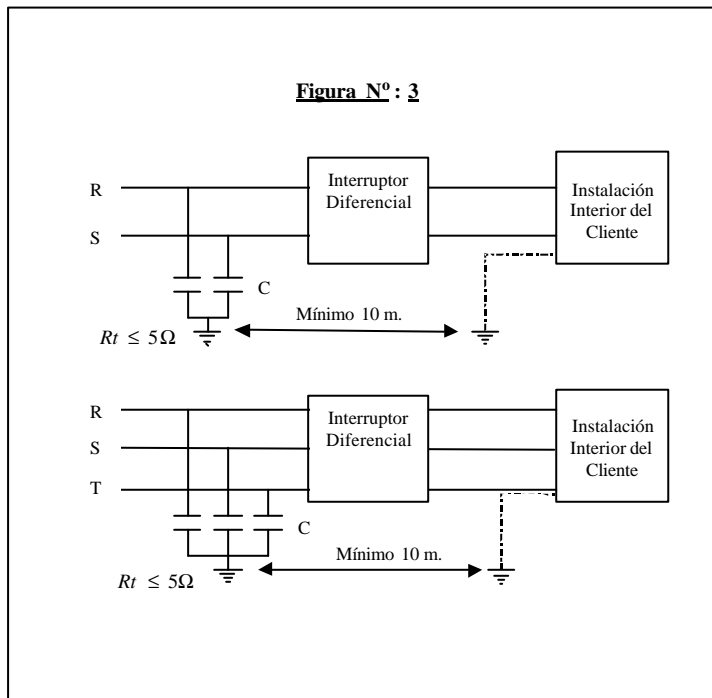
Figura Nº : 3

R

S

Interruptor Diferencial

Instalación Interior del Cliente

C

Mínimo 10 m.

$Rt \leq 5\Omega$

R

S

T

Interruptor Diferencial

Instalación Interior del Cliente

C

Mínimo 10 m.

$Rt \leq 5\Omega$